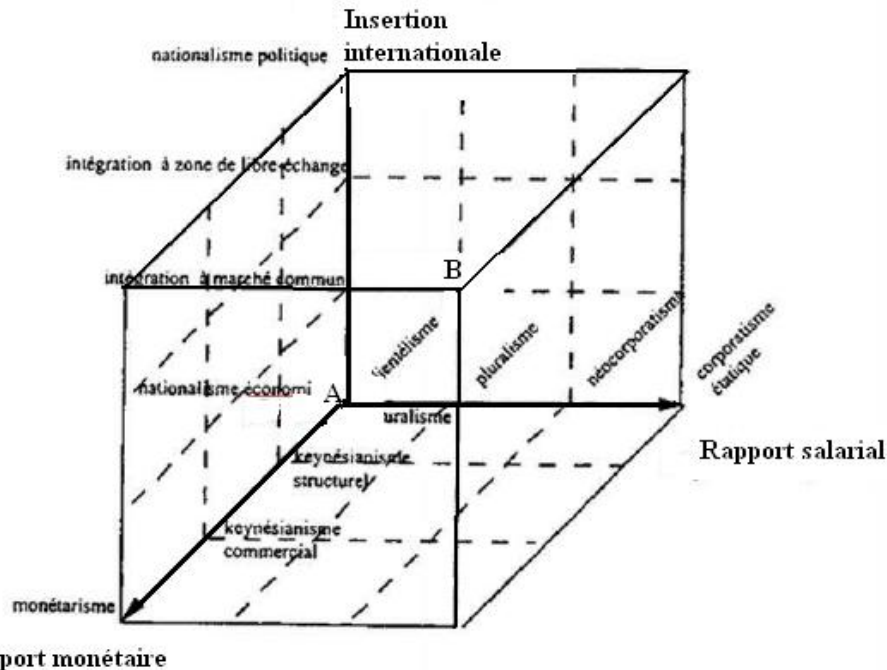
Insertion internationale

nationalisme politique

intégration à zone de libre échange

intégration à marché commun

B

nationalisme économi

A

fiefélisme

pluralisme

néocorporatisme

corporatisme étatique

uralisme

Rapport salarial

keynésianisme structurel

keynésianisme commercial

monétarisme

port monétaire